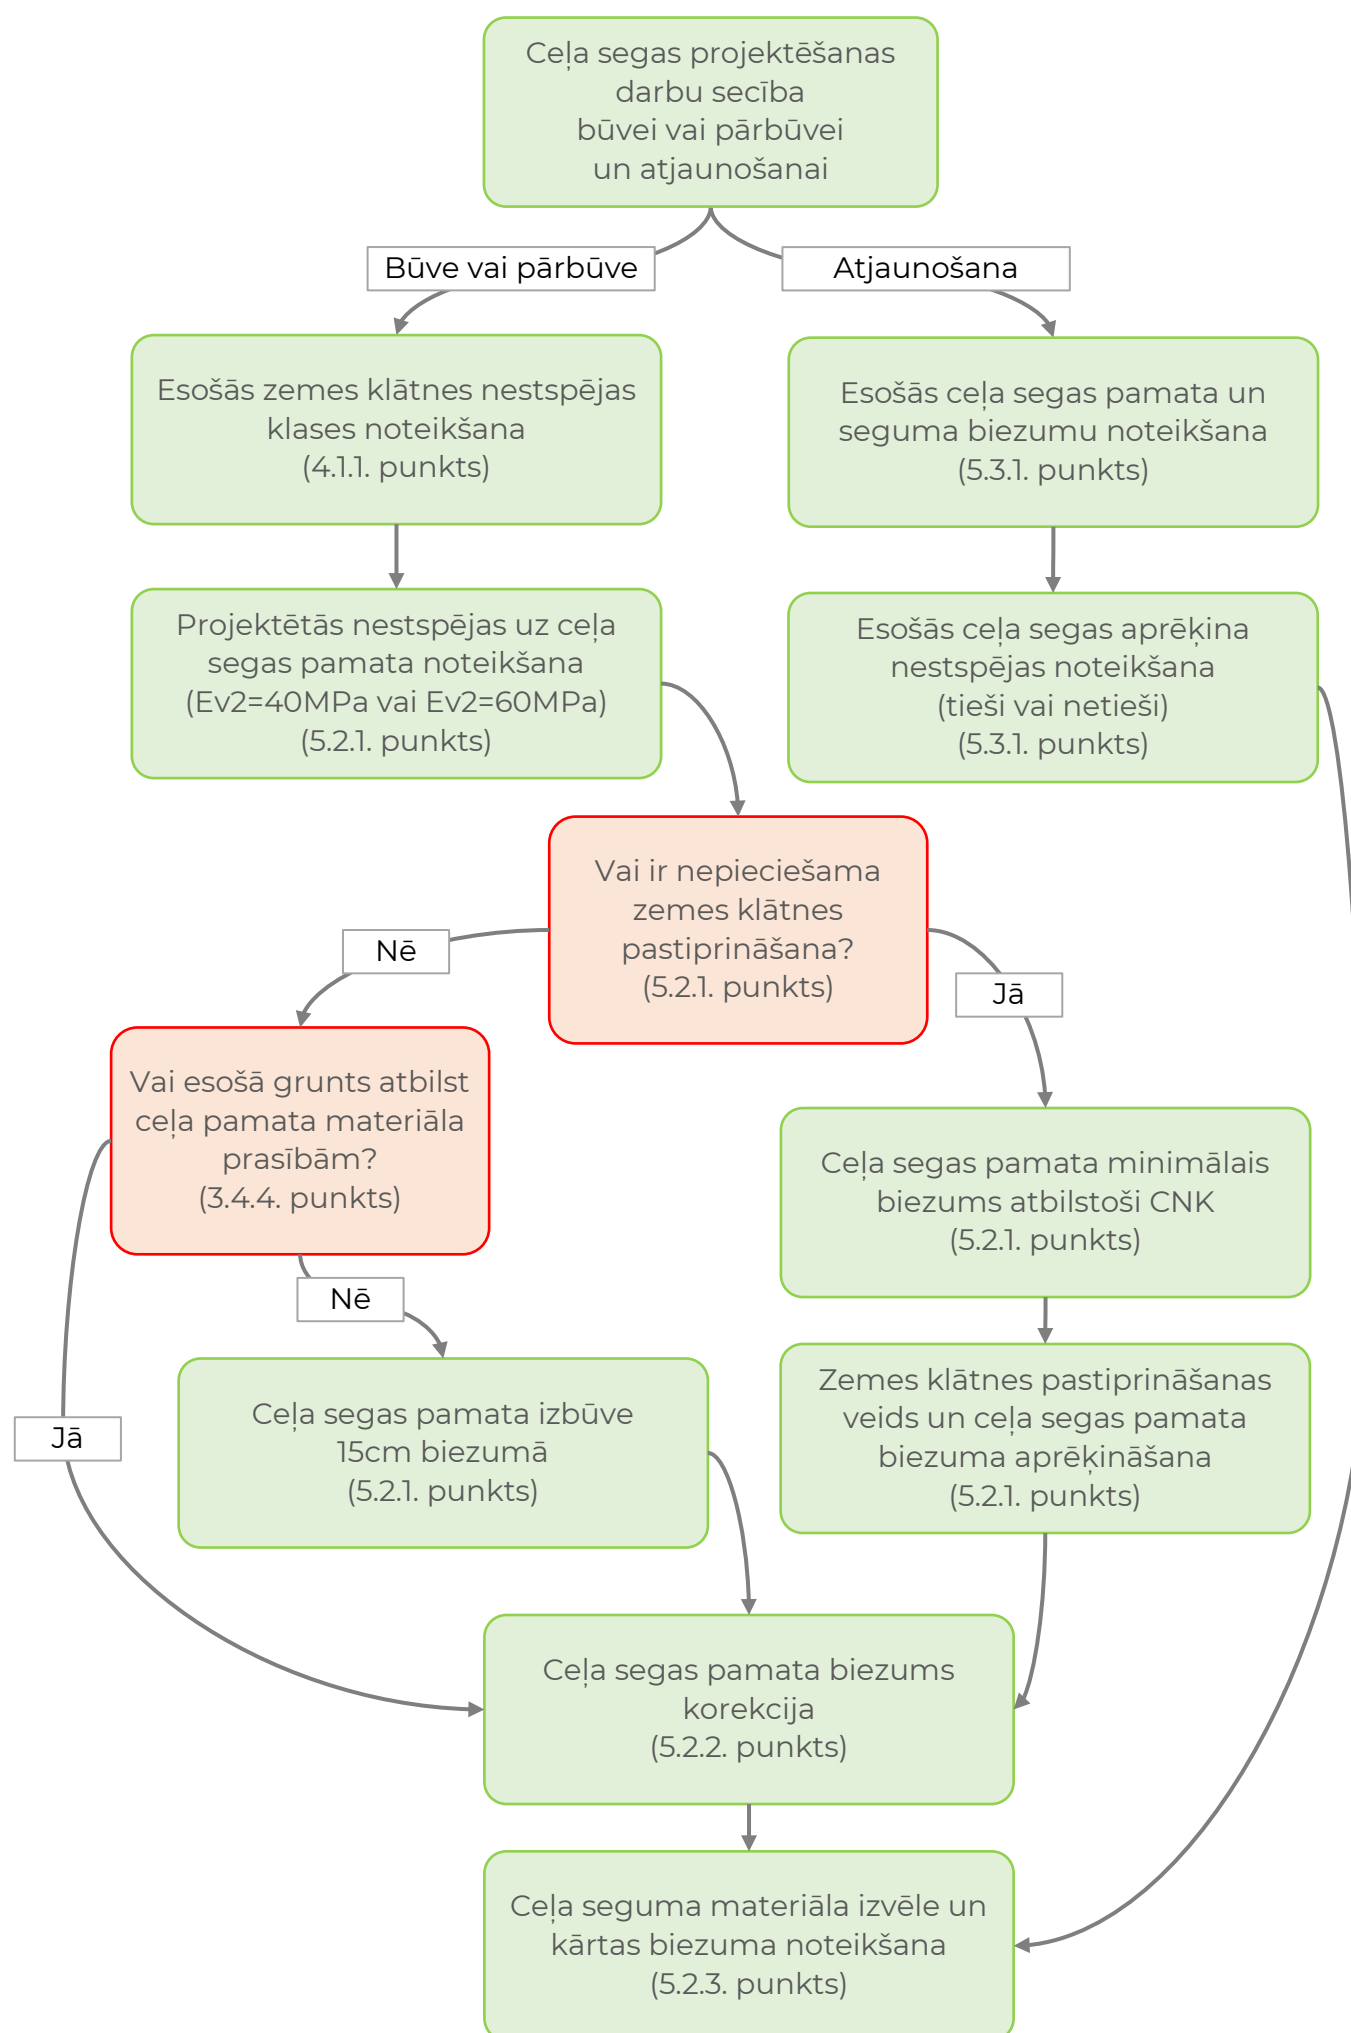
Ceļa segas projektēšanas darbu secība būvei vai pārbūvei un atjaunošanai

Būve vai pārbūve

Atjaunošana

Esošās zemes klātnes nestspējas klases noteikšana (4.1.1. punkts)

Esošās ceļa segas pamata un seguma biezumu noteikšana (5.3.1. punkts)

Projektētās nestspējas uz ceļa segas pamata noteikšana (Ev2=40MPa vai Ev2=60MPa) (5.2.1. punkts)

Esošās ceļa segas aprēķina nestspējas noteikšana (tieši vai netieši) (5.3.1. punkts)

Vai ir nepieciešama zemes klātnes pastiprināšana? (5.2.1. punkts)

Nē

Jā

Vai esošā grunts atbilst ceļa pamata materiāla prasībām? (3.4.4. punkts)

Ceļa segas pamata minimālais biezums atbilstoši CNK (5.2.1. punkts)

Nē

Ceļa segas pamata izbūve 15cm biezumā (5.2.1. punkts)

Zemes klātnes pastiprināšanas veids un ceļa segas pamata biezuma aprēķināšana (5.2.1. punkts)

Jā

Ceļa segas pamata biezums korekcija (5.2.2. punkts)

Ceļa seguma materiāla izvēle un kārtas biezuma noteikšana (5.2.3. punkts)